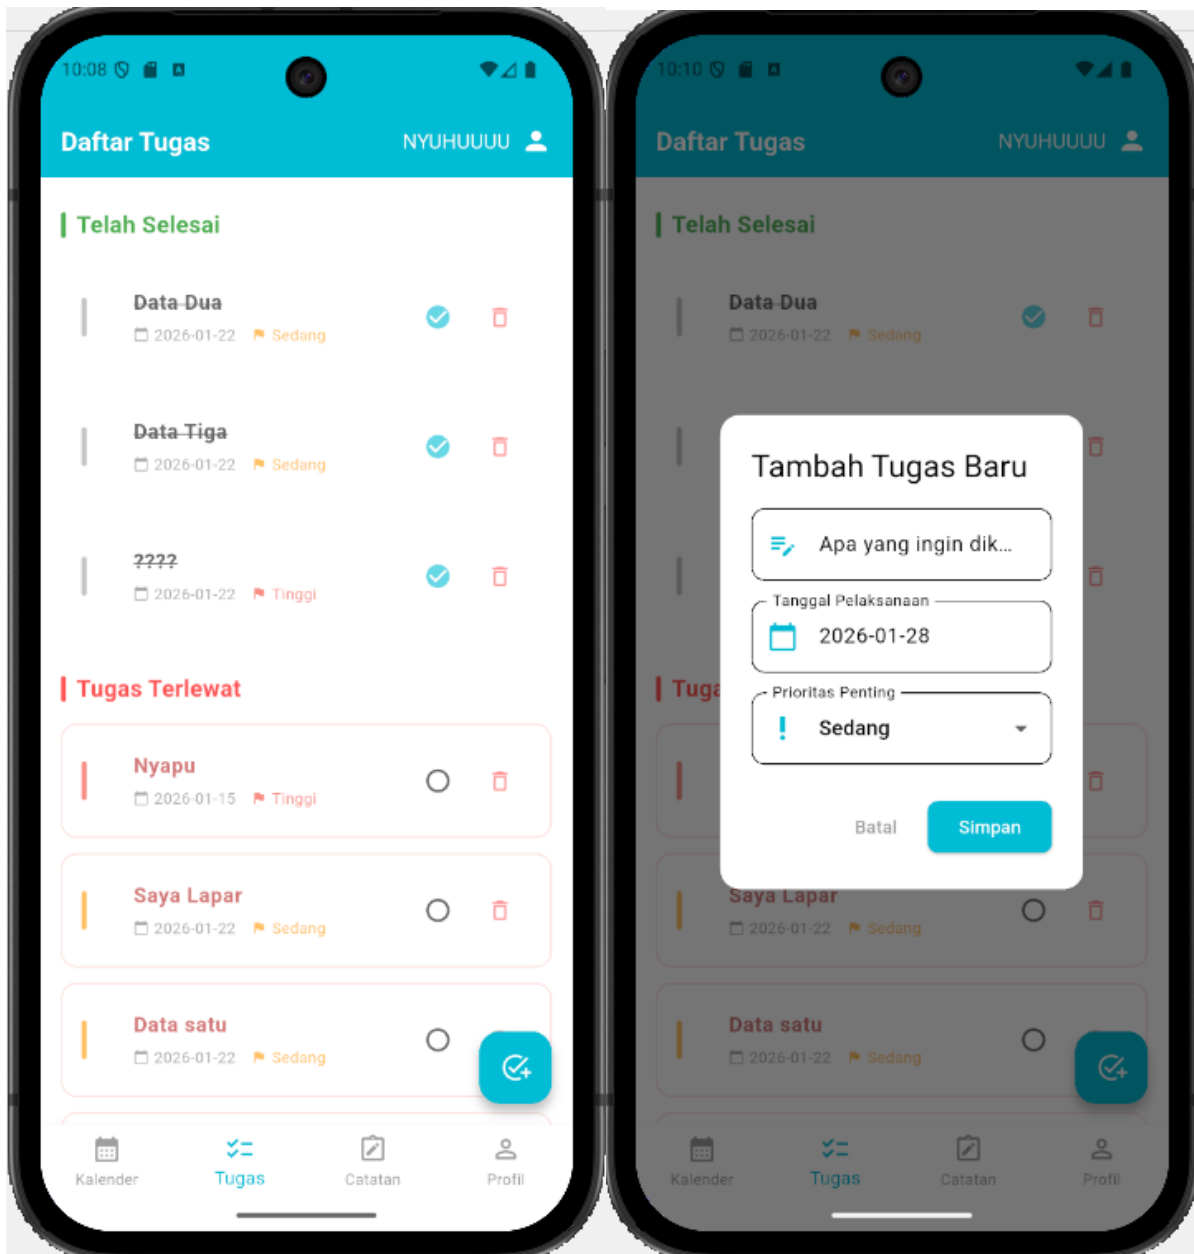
10:08

Daftar Tugas
NYUHUUUU

Telah Selesai

Data Dua
2026-01-22 Sedang

Data Tiga
2026-01-22 Sedang

????
2026-01-22 Tinggi

Tugas Terlewat

Nyapu
2026-01-15 Tinggi

Saya Lapar
2026-01-22 Sedang

Data satu
2026-01-22 Sedang

Kalender
Tugas
Catatan
Profil

10:10

Daftar Tugas
NYUHUUUU

Telah Selesai

Data Dua
2026-01-22 Sedang

Tuga

Tambah Tugas Baru

Apa yang ingin dik...

Tanggal Pelaksanaan
2026-01-28

Prioritas Penting
Sedang

Batal
Simpan

Saya Lapar
2026-01-22 Sedang

Data satu
2026-01-22 Sedang

Kalender
Tugas
Catatan
Profil